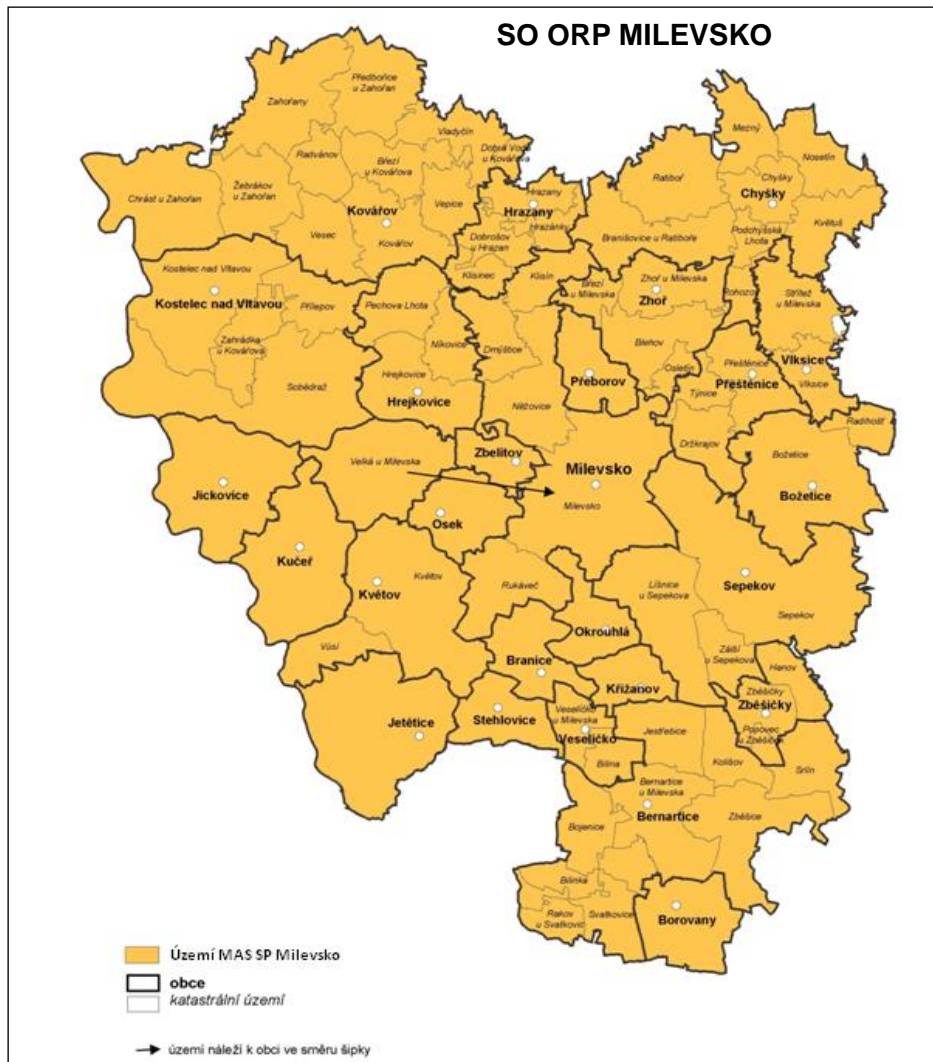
SO ORP MILEVSKO

Předbořice u Zahořan
Zahořany
Vladyčín
Dobrá Voda u Kovářova
Radvánov
Březí u Kovářova
Mezný
Nosetín
Chrást u Zahořan
Žebrákov u Zahořan
Hrazany
Ratiboř
Chyšky
Chyšky
Koubalova Lhota
Kovářov
Vepice
Hrazany
Hrazánky
Branišovice u Ratiboře
Podchýšská Lhota
Květuš
Vesec
Kovářov
Dobrošov u Hrazan
Kostelec nad Vltavou
Klisinec
Klisín
Střítež u Milevska
Kostelec nad Vltavou
Přílepov
Pechova Lhota
Březí u Milevska
Zhoř u Milevska
Zhoř
Rohozov
Zahrádka u Kovářova
Nikovice
Dmýštice
Blehov
Osletín
Přeštěnice
Vlksice
Sobědraž
Hrejkovice
Hrejkovice
Přeborov
Přeštěnice
Týnice
Vlksice
Nitkovice
Radihošť
Držkrajov
Zbelítov
Zbelítov
Božetice
Velká u Milevska
Milevsko
Jickovice
Milevsko
Božetice
Osek
Kučeř
Květov
Květov
Rukáveč
Líšnice u Sepekova
Sepekov
Sepekov
Okrouhlá
Vůsí
Záluží u Sepekova
Hanov
Branice
Křižanov
Zběšičky
Zběšičky
Jetětice
Stehlovice
Veselíčko u Milevska
Veselíčko
Jestřebice
Popovec u Zběšiček
Kolišov
Srlín
Bilina
Bernartice u Milevska
Bernartice
Zběšice
Bojenice
Bilinka
Rakov u Svatkovic
Svatkovice
Borovany

Území MAS SP Milevsko
obce
katastrální území
území náleží k obci ve směru šipky